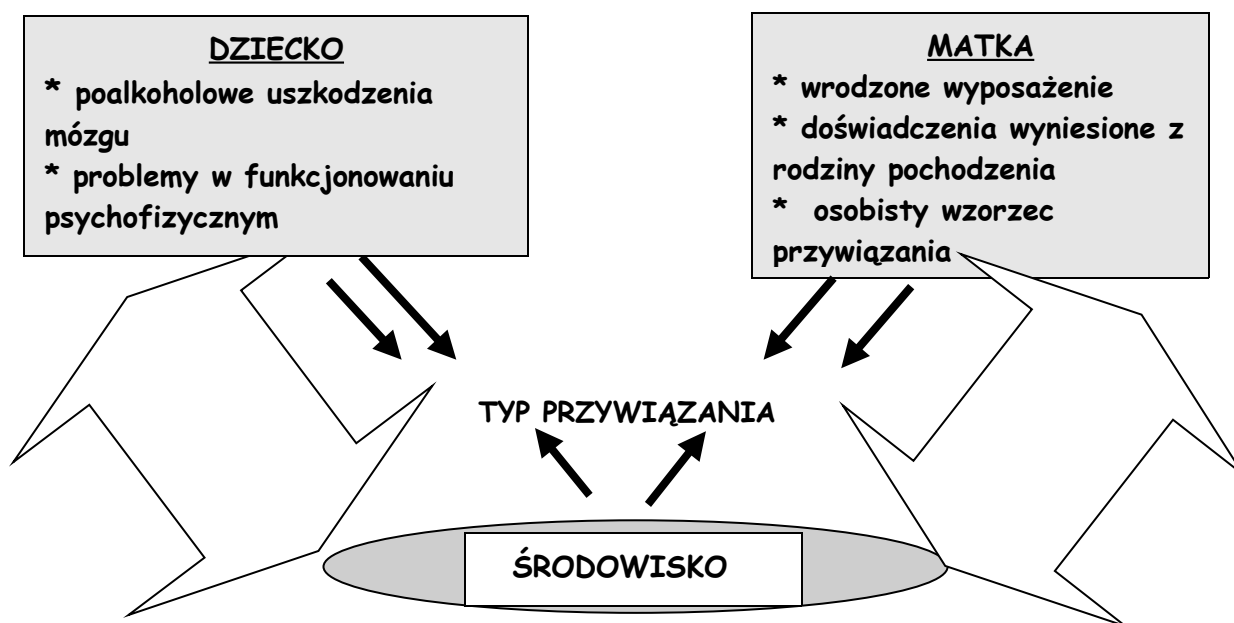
DZIECKO

* poalkoholowe uszkodzenia mózgu

* problemy w funkcjonowaniu psychofizycznym

MATKA

* wrodzone wyposażenie

* doświadczenia wyniesione z rodziny pochodzenia

* osobisty wzorzec przywiązania

TYP PRZYWIĄZANIA

ŚRODOWISKO